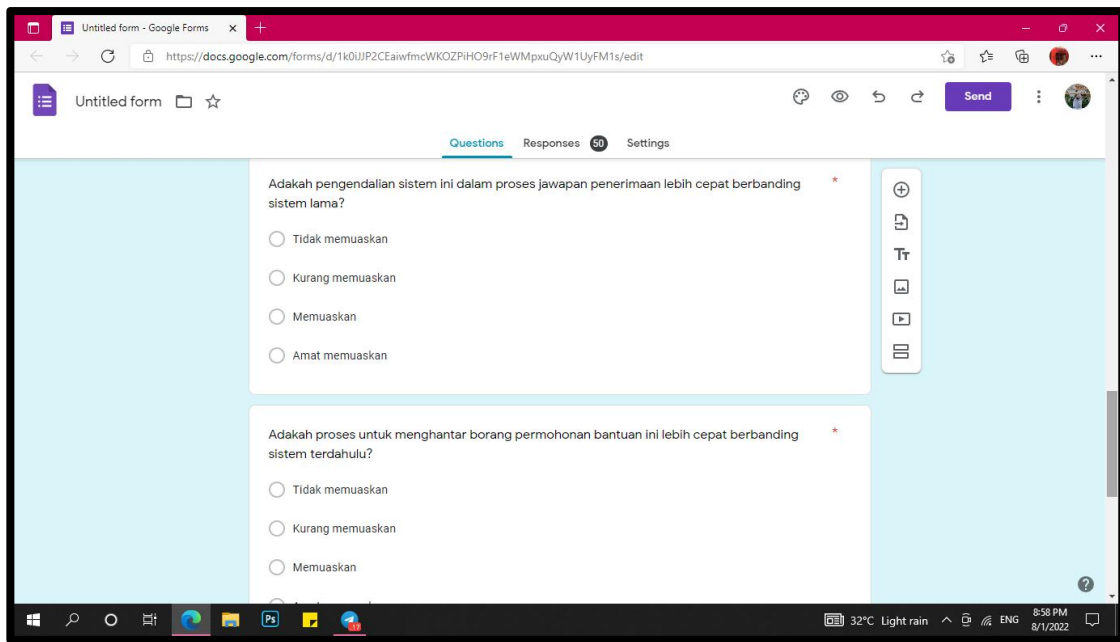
Untitled form - Google Forms

https://docs.google.com/forms/d/1k0iJJP2CEaiwfmcWKOZPiHO9rF1eWMpxuQyW1UyFM1s/edit

Untitled form

Send

Questions Responses 50 Settings

Adakah pengendalian sistem ini dalam proses jawapan penerimaan lebih cepat berbanding sistem lama? *

Tidak memuaskan

Kurang memuaskan

Memuaskan

Amat memuaskan

Adakah proses untuk menghantar borang permohonan bantuan ini lebih cepat berbanding sistem terdahulu? *

Tidak memuaskan

Kurang memuaskan

Memuaskan

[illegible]

32°C Light rain ENG 8:58 PM 8/1/2022